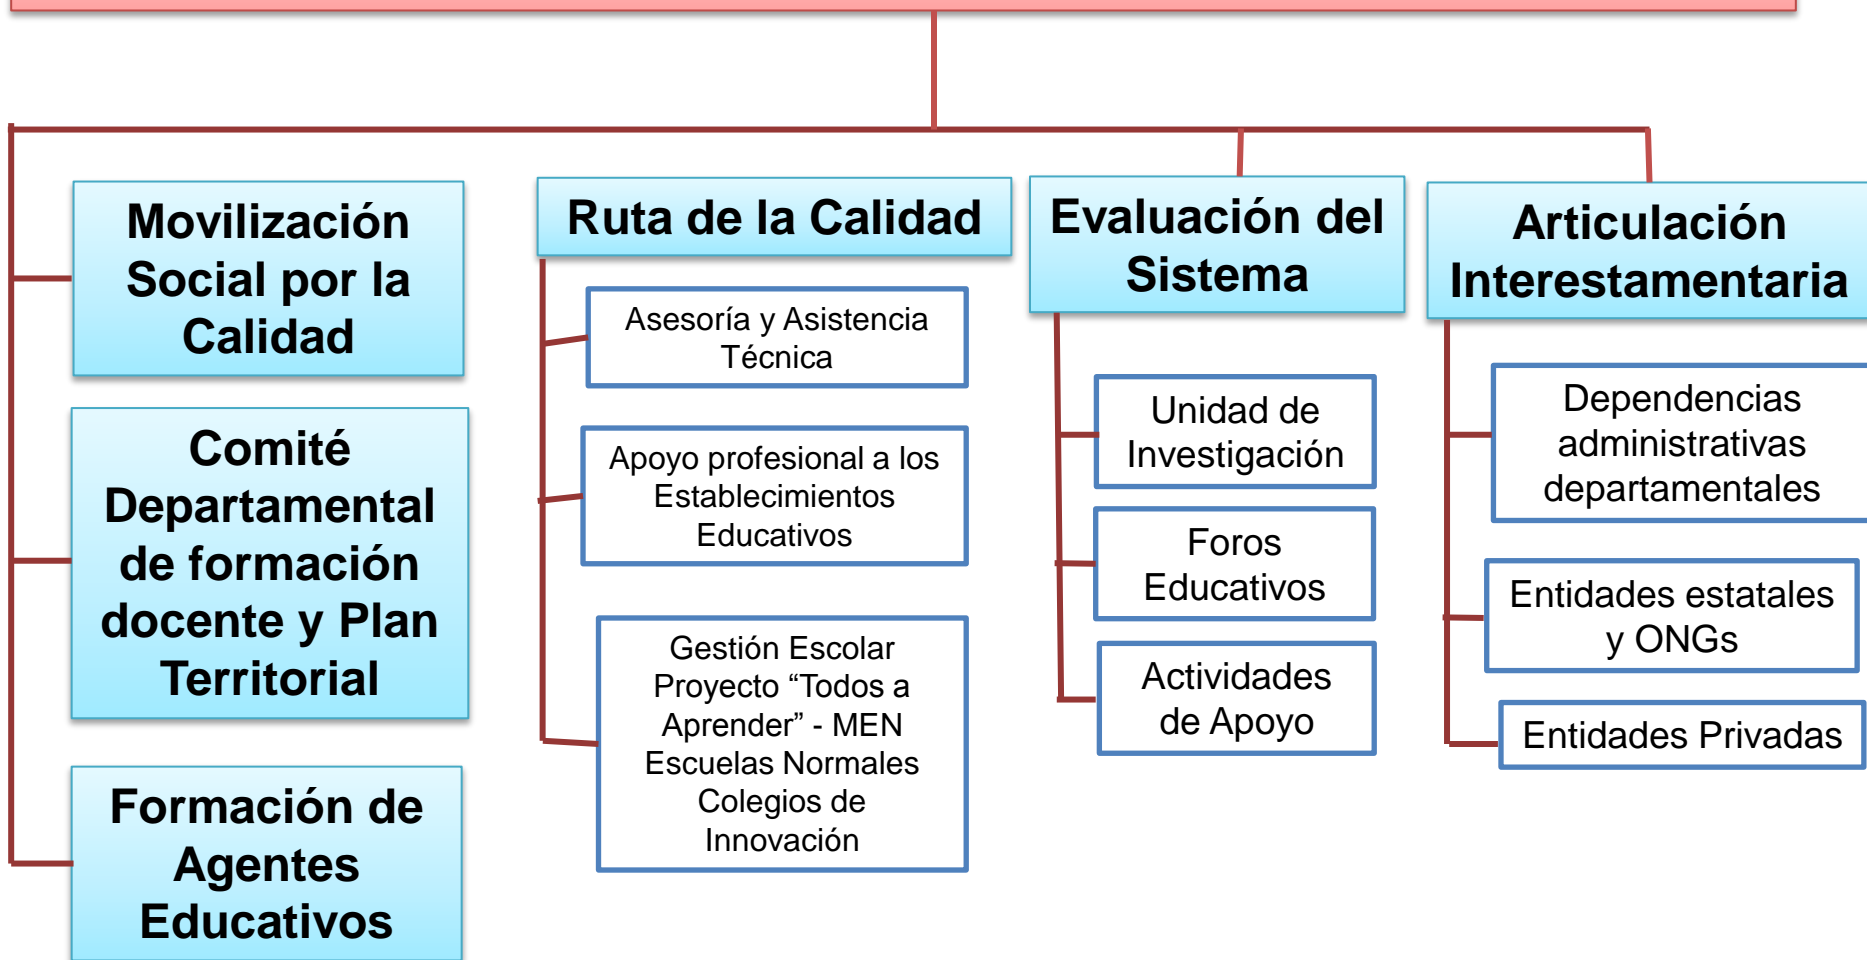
Movilización Social por la Calidad

Comité Departamental de formación docente y Plan Territorial

Formación de Agentes Educativos

Ruta de la Calidad

Asesoría y Asistencia Técnica

Apoyo profesional a los Establecimientos Educativos

Gestión Escolar Proyecto “Todos a Aprender” - MEN Escuelas Normales Colegios de Innovación

Evaluación del Sistema

Unidad de Investigación

Foros Educativos

Actividades de Apoyo

Articulación Interestamentaria

Dependencias administrativas departamentales

Entidades estatales y ONGs

Entidades Privadas